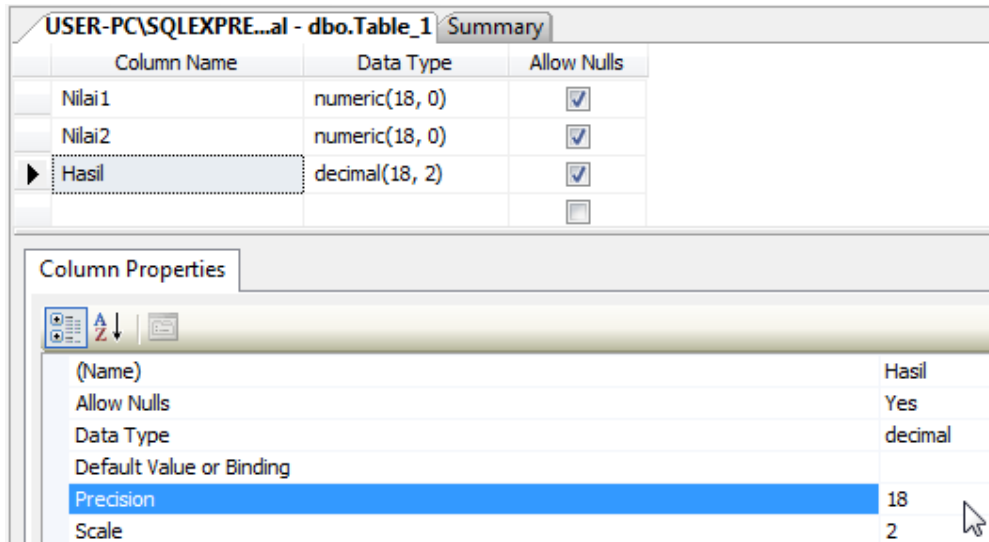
USER-PC\SQLEXPRE...al - dbo.Table_1 Summary

| Column Name | Data Type | Allow Nulls |
|---|---|---|
| Nilai1 | numeric(18, 0) | ☑ |
| Nilai2 | numeric(18, 0) | ☑ |
| Hasil | decimal(18, 2) | ☑ |
| | | ☐ |

Column Properties

A Z

| | |
|---|---|
| (Name) | Hasil |
| Allow Nulls | Yes |
| Data Type | decimal |
| Default Value or Binding | |
| Precision | 18 |
| Scale | 2 |